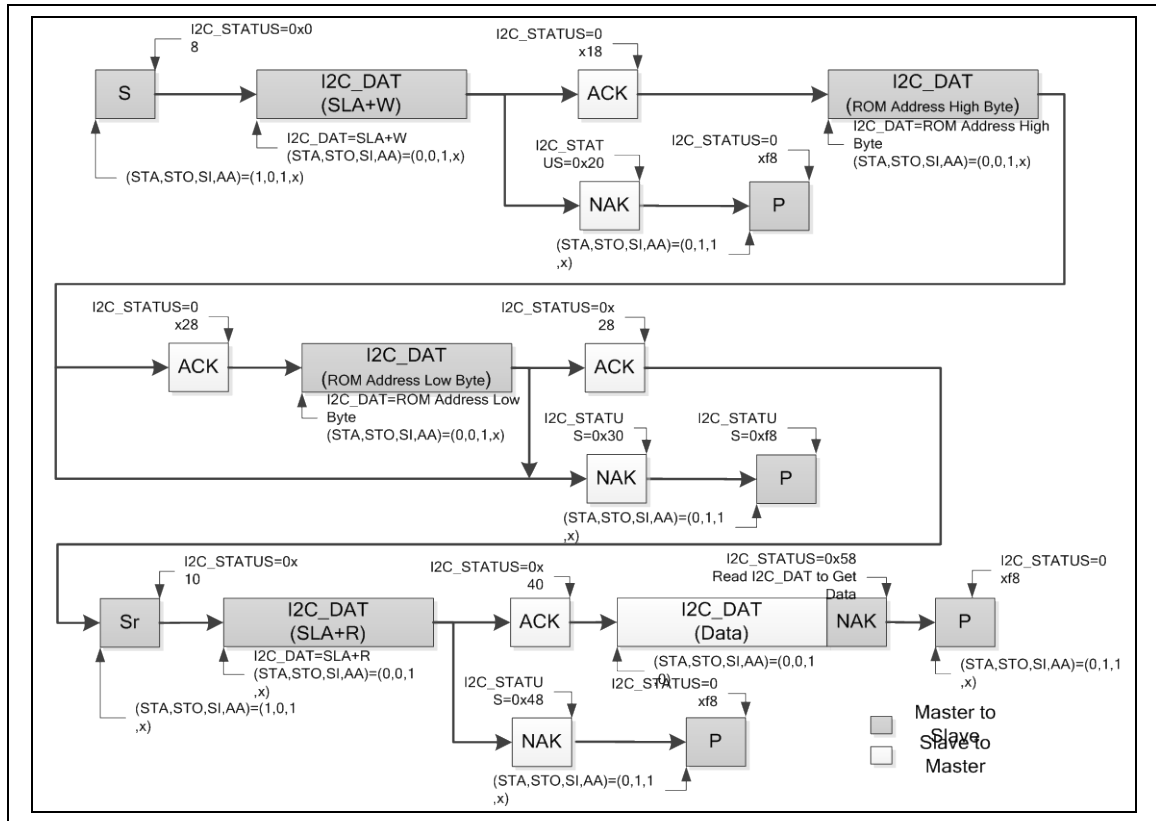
I2C_STATUS=0x0
8

S

I2C_DAT
(SLA+W)

I2C_DAT=SLA+W
(STA,STO,SI,AA)=(0,0,1,x)

(STA,STO,SI,AA)=(1,0,1,x)

I2C_STATUS=0
x18

ACK

I2C_STAT
US=0x20

NAK

I2C_STATUS=0
xf8

P

(STA,STO,SI,AA)=(0,1,1
,x)

I2C_DAT
(ROM Address High Byte)

I2C_DAT=ROM Address High
Byte
(STA,STO,SI,AA)=(0,0,1,x)

I2C_STATUS=0
x28

ACK

I2C_DAT
(ROM Address Low Byte)

I2C_DAT=ROM Address Low
Byte
(STA,STO,SI,AA)=(0,0,1,x)

I2C_STATUS=0x
28

ACK

I2C_STATU
S=0x30

NAK

I2C_STATU
S=0xf8

P

(STA,STO,SI,AA)=(0,1,1
,x)

I2C_STATUS=0x
10

Sr

(STA,STO,SI,AA)=(1,0,1
,x)

I2C_DAT
(SLA+R)

I2C_DAT=SLA+R
(STA,STO,SI,AA)=(0,0,1
,x)

I2C_STATUS=0x
40

ACK

I2C_STATU
S=0x48

NAK

(STA,STO,SI,AA)=(0,1,1
,x)

I2C_STATUS=0x58
Read I2C_DAT to Get
Data

I2C_DAT
(Data)

NAK

(STA,STO,SI,AA)=(0,0,1
0)

I2C_STATUS=0
xf8

P

I2C_STATUS=0
xf8

P

(STA,STO,SI,AA)=(0,1,1
,x)

Master to
Slave

Slave to
Master